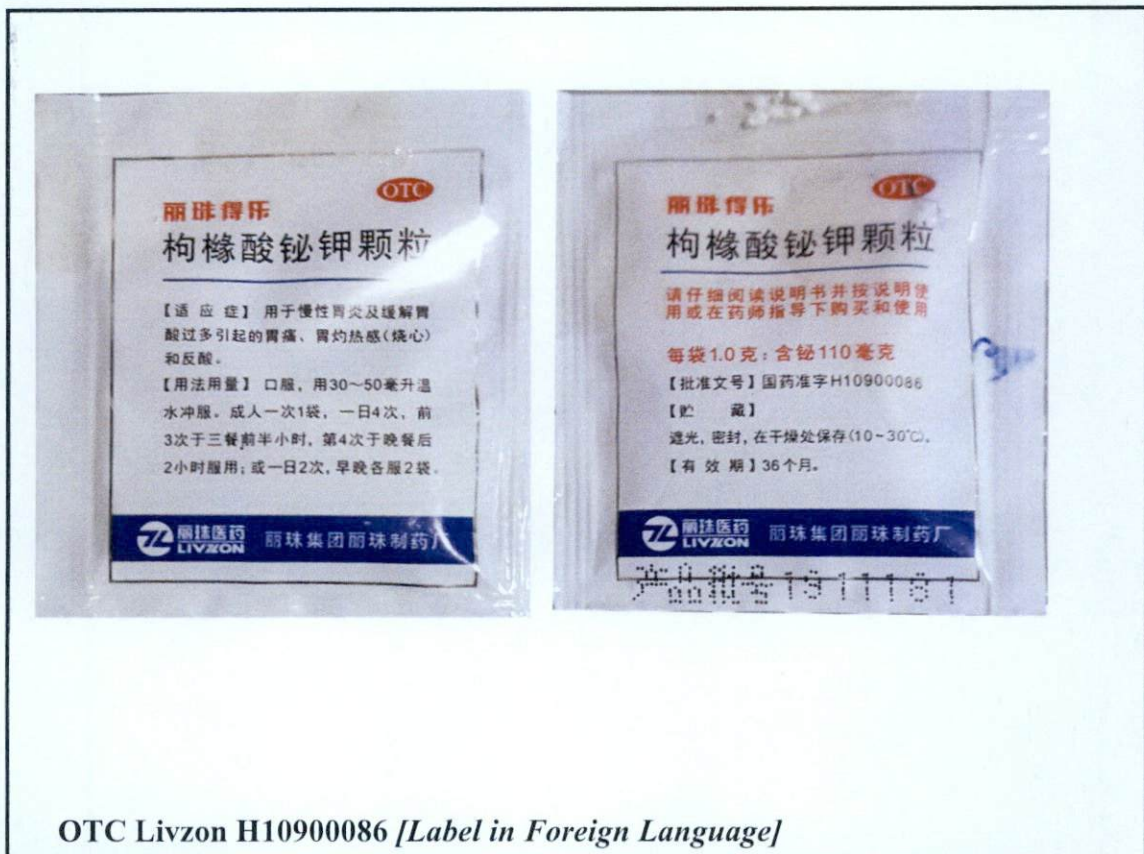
丽珠得乐
OTC
枸橼酸铋钾颗粒

【适应症】用于慢性胃炎及缓解胃酸过多引起的胃痛、胃灼热感（烧心）和反酸。
【用法用量】口服，用30～50毫升温水冲服。成人一次1袋，一日4次，前3次于三餐前半小时，第4次于晚餐后2小时服用；或一日2次，早晚各服2袋。

丽珠医药 LIVZON 丽珠集团丽珠制药厂

丽珠得乐
OTC
枸橼酸铋钾颗粒

请仔细阅读说明书并按说明使用或在药师指导下购买和使用

每袋1.0克：含铋110毫克
【批准文号】国药准字H10900086
【贮　　藏】
遮光，密封，在干燥处保存（10～30℃）。
【有效期】36个月。

丽珠医药 LIVZON 丽珠集团丽珠制药厂

产品批号 1911181

OTC Livzon H10900086 *[Label in Foreign Language]*